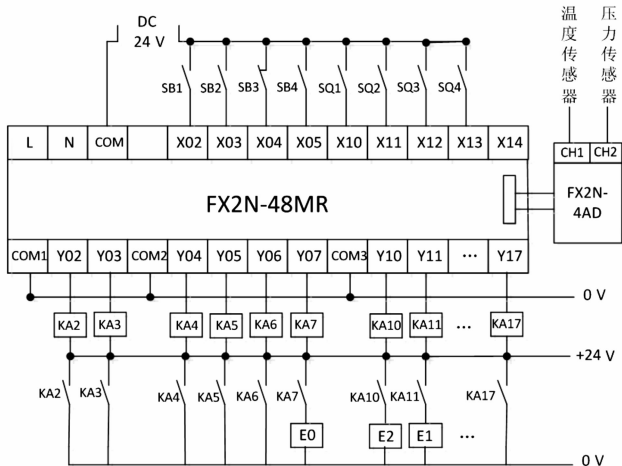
DC
24 V

温度传感器
压力传感器

SB1 SB2 SB3 SB4 SQ1 SQ2 SQ3 SQ4

| L | N | COM | | X02 | X03 | X04 | X05 | X10 | X11 | X12 | X13 | X14 |
|---|---|---|---|---|---|---|---|---|---|---|---|---|

CH1 CH2

FX2N-48MR

FX2N-4AD

| COM1 | Y02 | Y03 | COM2 | Y04 | Y05 | Y06 | Y07 | COM3 | Y10 | Y11 | … | Y17 |
|---|---|---|---|---|---|---|---|---|---|---|---|---|

0 V

KA2 KA3 KA4 KA5 KA6 KA7 KA10 KA11 … KA17

+24 V

KA2 KA3 KA4 KA5 KA6 KA7 KA10 KA11 KA17

E0 E2 E1 …

0 V